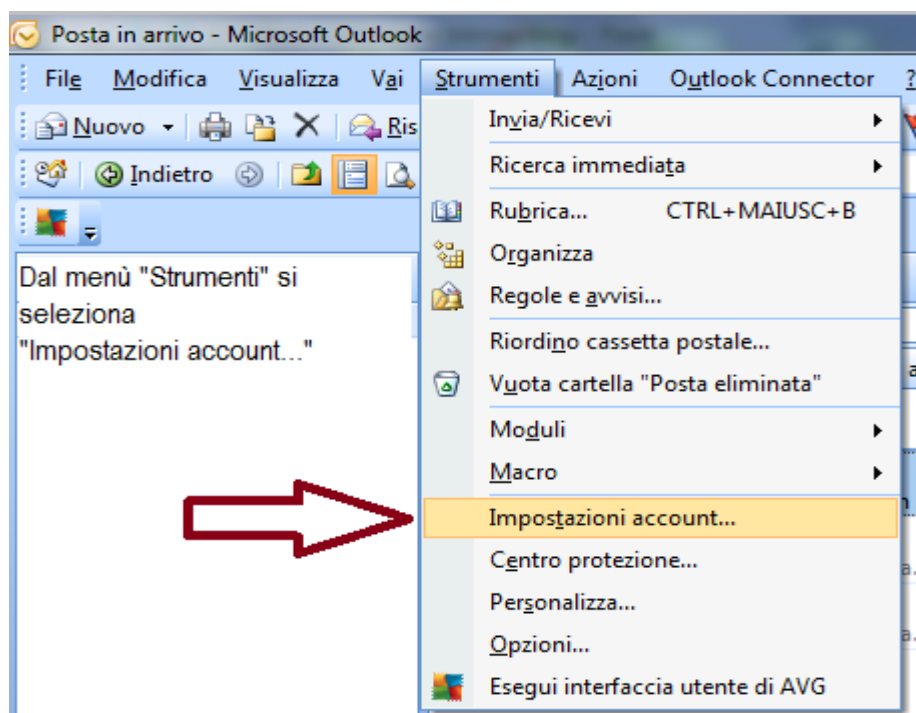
Posta in arrivo - Microsoft Outlook

File Modifica Visualizza Vai Strumenti Azioni Outlook Connector ?

Nuovo Ris

Indietro

Dal menù "Strumenti" si seleziona "Impostazioni account..."

Invia/Ricevi
Ricerca immediata
Rubrica... CTRL+MAIUSC+B
Organizza
Regole e avvisi...
Riordino cassetta postale...
Vuota cartella "Posta eliminata"
Moduli
Macro
Impostazioni account...
Centro protezione...
Personalizza...
Opzioni...
Esegui interfaccia utente di AVG